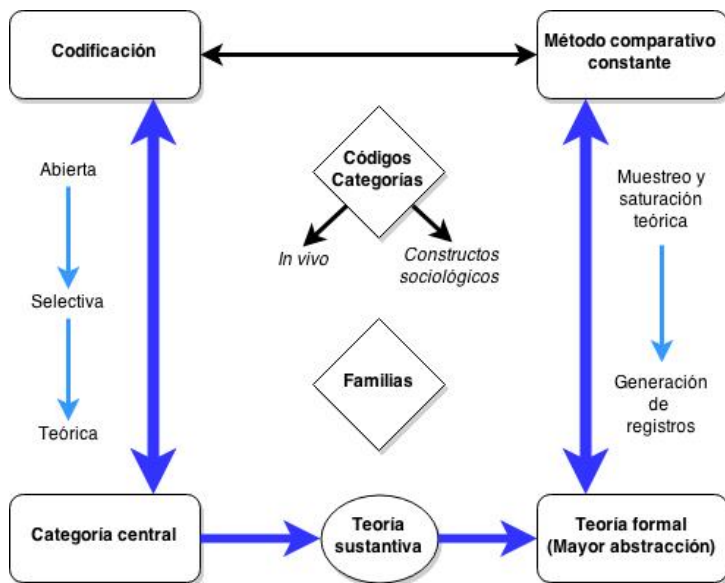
Codificación

Método comparativo constante

Abierta

Selectiva

Teórica

Códigos Categorias

In vivo

Constructos sociológicos

Familias

Muestreo y saturación teórica

Generación de registros

Categoria central

Teoria sustantiva

Teoría formal (Mayor abstracción)